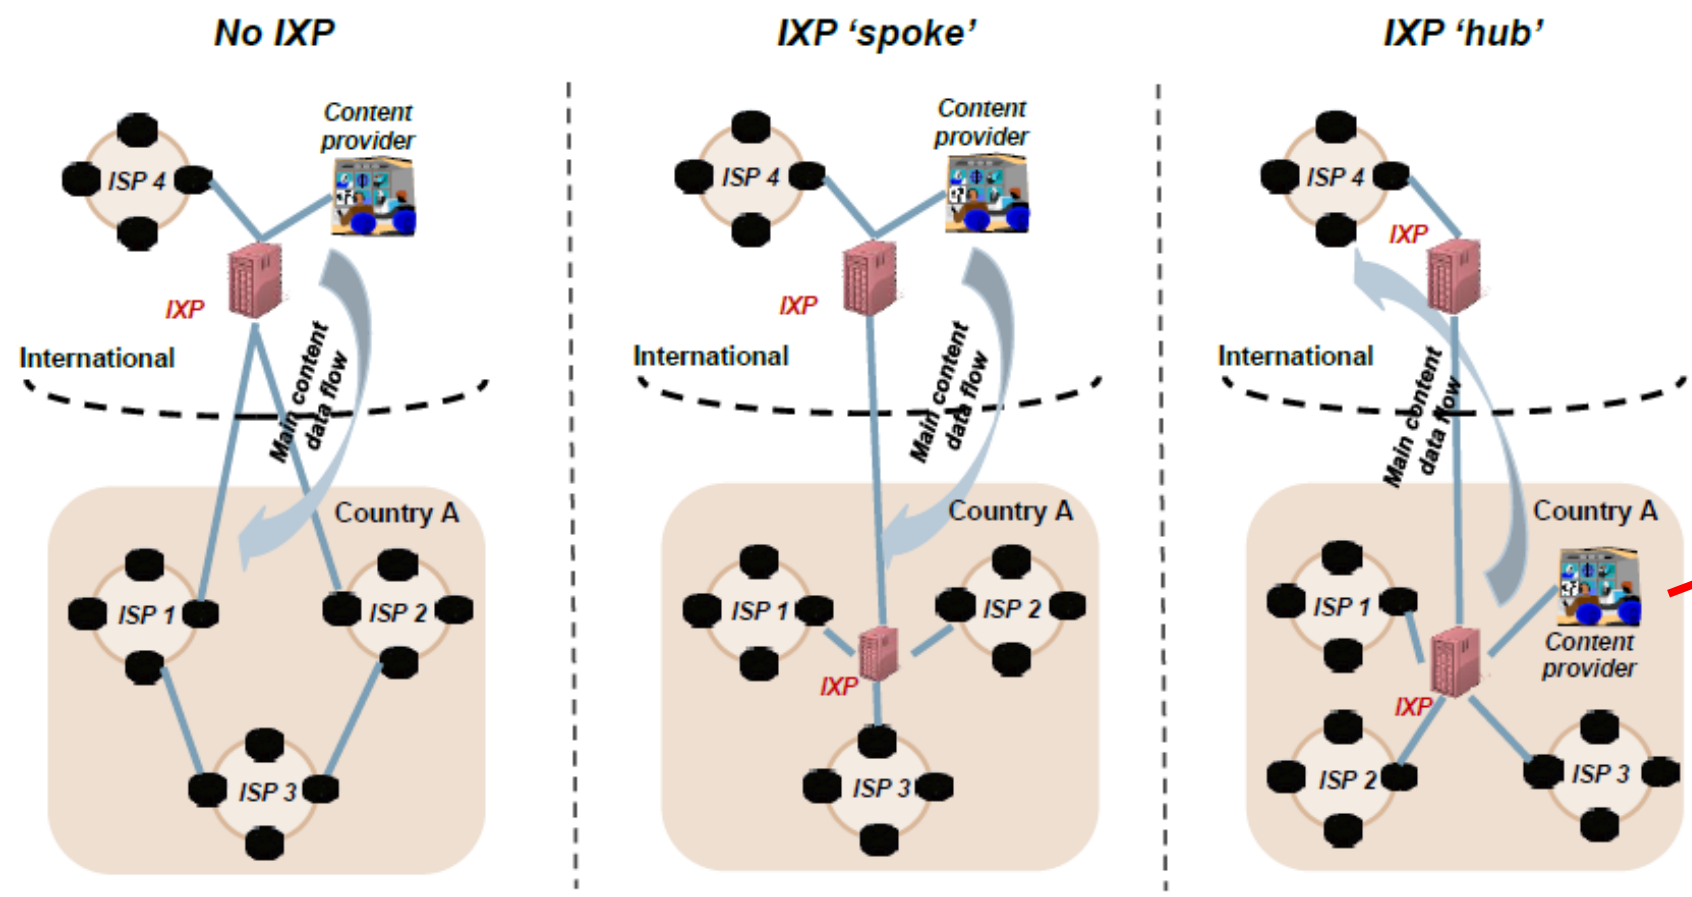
No IXP

ISP 4

Content provider

IXP

International

Main content data flow

Country A

ISP 1

ISP 2

ISP 3

IXP 'spoke'

ISP 4

Content provider

IXP

International

Main content data flow

Country A

ISP 1

ISP 2

IXP

ISP 3

IXP 'hub'

ISP 4

IXP

International

Main content data flow

Country A

ISP 1

Content provider

IXP

ISP 2

ISP 3